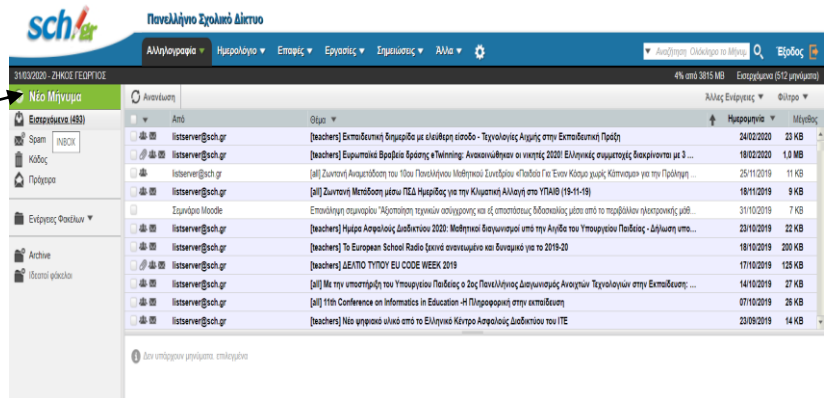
sch.gr

Πανελλήνιο Σχολικό Δίκτυο

Αλληλογραφία ▼ Ημερολόγιο ▼ Επαφές ▼ Εργασίες ▼ Σημειώσεις ▼ Άλλα ▼

▼ Αναζήτηση: Ολόκληρο το Μήνυμ

Έξοδος

31/03/2020 - ΖΗΚΟΣ ΓΕΩΡΓΙΟΣ

4% από 3815 MB Εισερχόμενα (512 μηνύματα)

Νέο Μήνυμα

Ανανέωση

Άλλες Ενέργειες ▼ Φίλτρο ▼

Εισερχόμενα (493)
Spam
INBOX
Κάδος
Πρόχειρα

Ενέργειες Φακέλων ▼

Archive
Ιδεατοί φάκελοι

| | Από | Θέμα ▼ | Ημερομηνία ▼ | Μέγεθος |
|---|---|---|---|---|
| | listserver@sch.gr | [teachers] Εκπαιδευτική διημερίδα με ελεύθερη είσοδο - Τεχνολογίες Αιχμής στην Εκπαιδευτική Πράξη | 24/02/2020 | 23 KB |
| | listserver@sch.gr | [teachers] Ευρωπαϊκά Βραβεία δράσης eTwinning: Ανακοινώθηκαν οι νικητές 2020! Ελληνικές συμμετοχές διακρίνονται με 3 ... | 18/02/2020 | 1,0 MB |
| | listserver@sch.gr | [all] Ζωντανή Αναμετάδοση του 10ου Πανελλήνιου Μαθητικού Συνεδρίου «Παιδεία Για Έναν Κόσμο χωρίς Κάπνισμα» για την Πρόληψη ... | 25/11/2019 | 11 KB |
| | listserver@sch.gr | [all] Ζωντανή Μετάδοση μέσω ΠΣΔ Ημερίδας για την Κλιματική Αλλαγή στο ΥΠΑΙΘ (19-11-19) | 18/11/2019 | 9 KB |
| | Σεμινάρια Moodle | Επανάληψη σεμιναρίου "Αξιοποίηση τεχνικών ασύγχρονης και εξ αποστάσεως διδασκαλίας μέσα από το περιβάλλον ηλεκτρονικής μάθ... | 31/10/2019 | 7 KB |
| | listserver@sch.gr | [teachers] Ημέρα Ασφαλούς Διαδικτύου 2020: Μαθητικοί Διαγωνισμοί υπό την Αιγίδα του Υπουργείου Παιδείας - Δήλωση υπο... | 23/10/2019 | 22 KB |
| | listserver@sch.gr | [teachers] Το European School Radio ξεκινά ανανεωμένο και δυναμικό για το 2019-20 | 18/10/2019 | 200 KB |
| | listserver@sch.gr | [teachers] ΔΕΛΤΙΟ ΤΥΠΟΥ EU CODE WEEK 2019 | 17/10/2019 | 125 KB |
| | listserver@sch.gr | [all] Με την υποστήριξη του Υπουργείου Παιδείας ο 2ος Πανελλήνιος Διαγωνισμός Ανοιχτών Τεχνολογιών στην Εκπαίδευση: ... | 14/10/2019 | 27 KB |
| | listserver@sch.gr | [all] 11th Conference on Informatics in Education -Η Πληροφορική στην εκπαίδευση | 07/10/2019 | 26 KB |
| | listserver@sch.gr | [teachers] Νέο ψηφιακό υλικό από το Ελληνικό Κέντρο Ασφαλούς Διαδικτύου του ΙΤΕ | 23/09/2019 | 14 KB |

Δεν υπάρχουν μηνύματα, επιλεγμένα